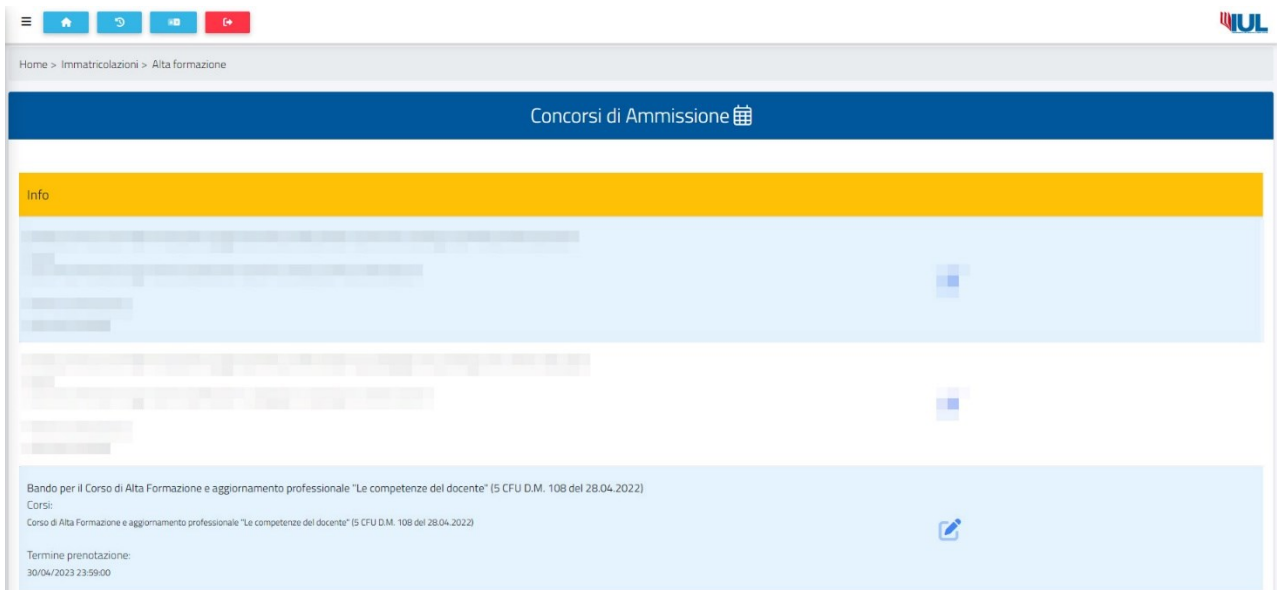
IUL

Home > Immatricolazioni > Alta formazione

Concorsi di Ammissione

Info

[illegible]

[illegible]

Bando per il Corso di Alta Formazione e aggiornamento professionale "Le competenze del docente" (5 CFU D.M. 108 del 28.04.2022)
Corsi:
Corso di Alta Formazione e aggiornamento professionale "Le competenze del docente" (5 CFU D.M. 108 del 28.04.2022)

Termine prenotazione:
30/04/2023 23:59:00